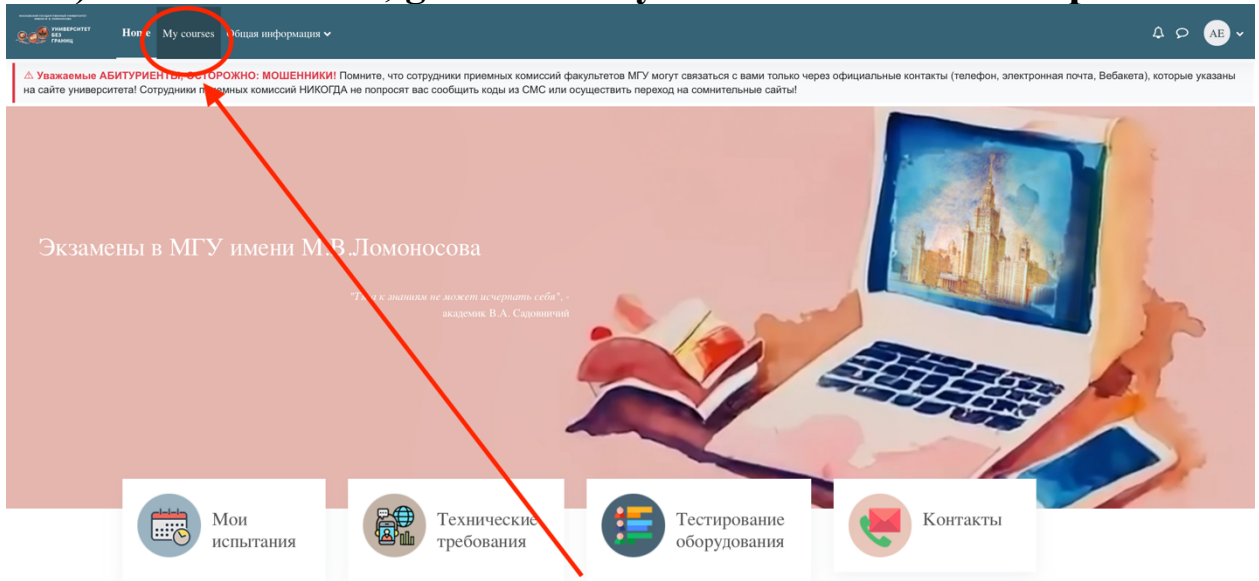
УНИВЕРСИТЕТ БЕЗ ГРАНИЦ

Home My courses Общая информация

AE

⚠ Уважаемые АБИТУРИЕНТЫ, ОСТОРОЖНО: МОШЕННИКИ! Помните, что сотрудники приемных комиссий факультетов МГУ могут связаться с вами только через официальные контакты (телефон, электронная почта, Вебакета), которые указаны на сайте университета! Сотрудники приемных комиссий НИКОГДА не попросят вас сообщить коды из СМС или осуществить переход на сомнительные сайты!

Экзамены в МГУ имени М.В.Ломоносова

"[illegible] к знаниям не может исчерпать себя", - академик В.А. Садовничий

Мои испытания

Технические требования

Тестирование оборудования

Контакты